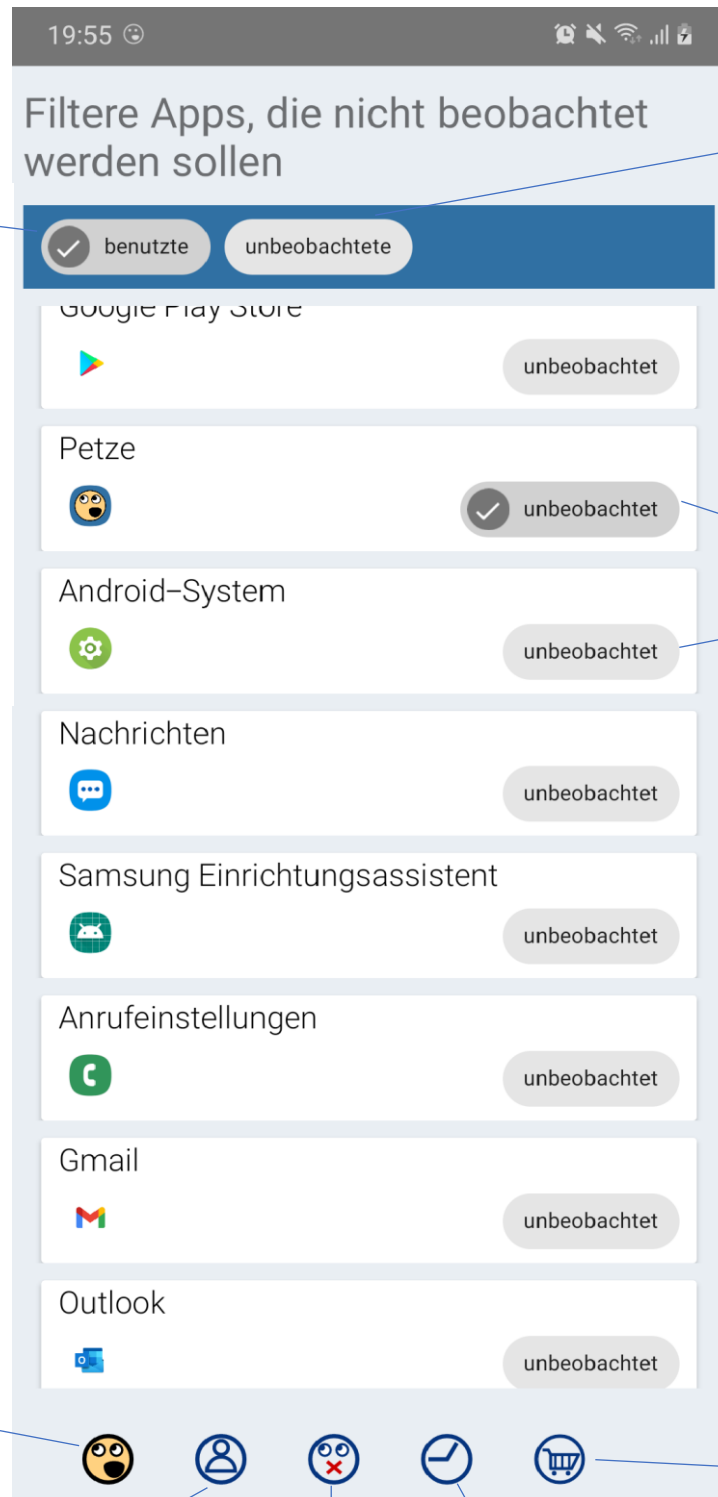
19:55

Filtere Apps, die nicht beobachtet werden sollen

benutzte unbeobachtete

Google Play Store
unbeobachtet

Petze
unbeobachtet

Android-System
unbeobachtet

Nachrichten
unbeobachtet

Samsung Einrichtungsassistent
unbeobachtet

Anrufeinstellungen
unbeobachtet

Gmail
unbeobachtet

Outlook
unbeobachtet